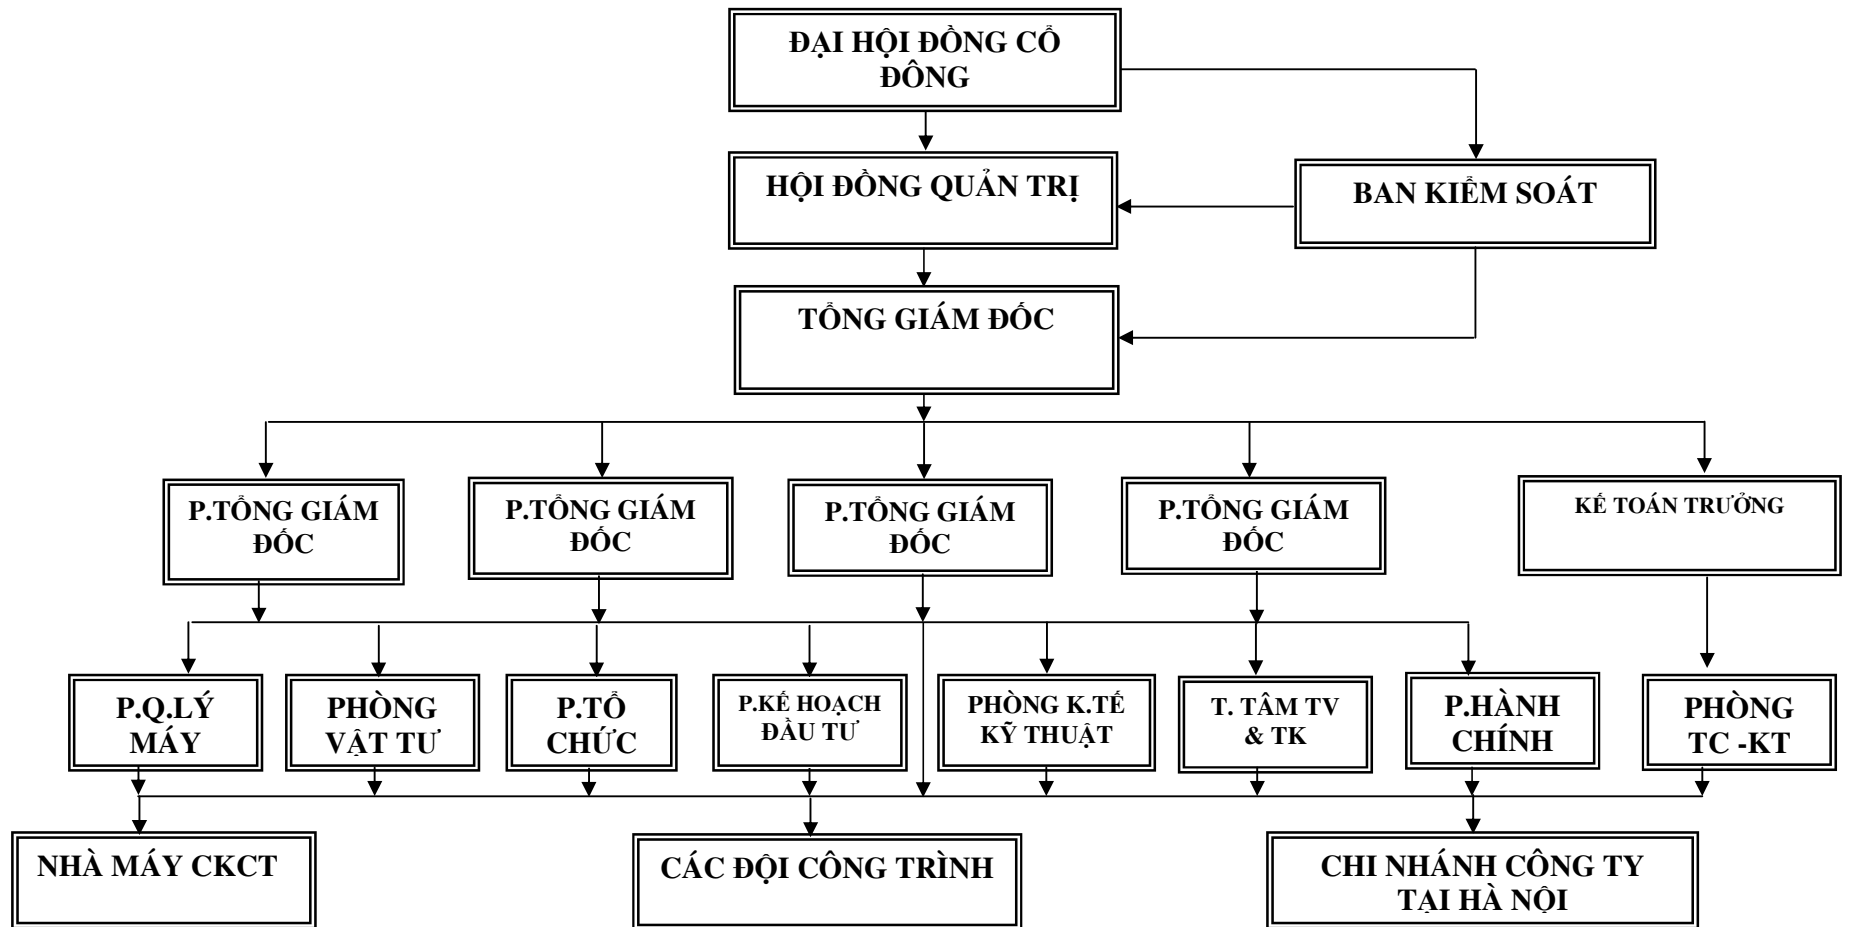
ĐẠI HỘI ĐỒNG CỔ ĐÔNG

HỘI ĐỒNG QUẢN TRỊ

BAN KIỂM SOÁT

TỔNG GIÁM ĐỐC

P.TỔNG GIÁM ĐỐC

P.TỔNG GIÁM ĐỐC

P.TỔNG GIÁM ĐỐC

P.TỔNG GIÁM ĐỐC

KẾ TOÁN TRƯỞNG

P.Q.LÝ MÁY

PHÒNG VẬT TƯ

P.TỔ CHỨC

P.KẾ HOẠCH ĐẦU TƯ

PHÒNG K.TẾ KỸ THUẬT

T. TÂM TV & TK

P.HÀNH CHÍNH

PHÒNG TC -KT

NHÀ MÁY CKCT

CÁC ĐỘI CÔNG TRÌNH

CHI NHÁNH CÔNG TY TẠI HÀ NỘI